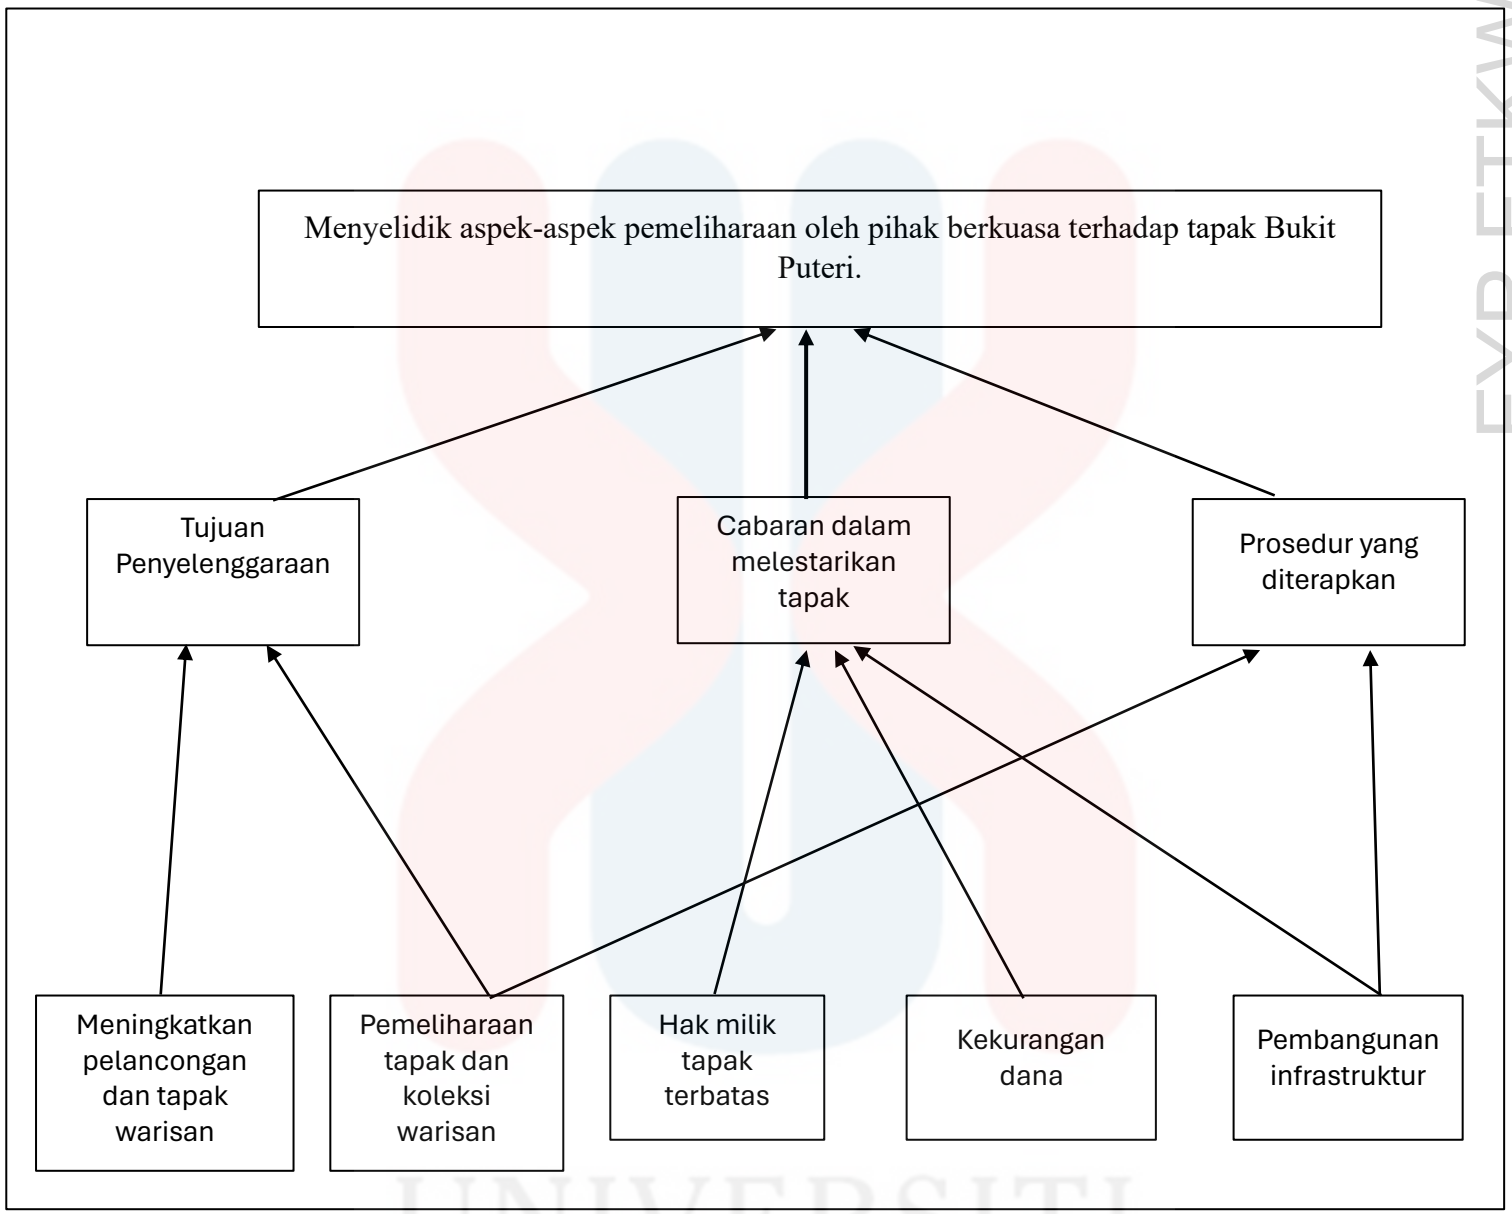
Menyelidik aspek-aspek pemeliharaan oleh pihak berkuasa terhadap tapak Bukit Puteri.

Tujuan Penyelenggaraan

Cabaran dalam melestarikan tapak

Prosedur yang diterapkan

Meningkatkan pelancongan dan tapak warisan

Pemeliharaan tapak dan koleksi warisan

Hak milik tapak terbatas

Kekurangan dana

Pembangunan infrastruktur

UNIVERSITI

FYP FTKW